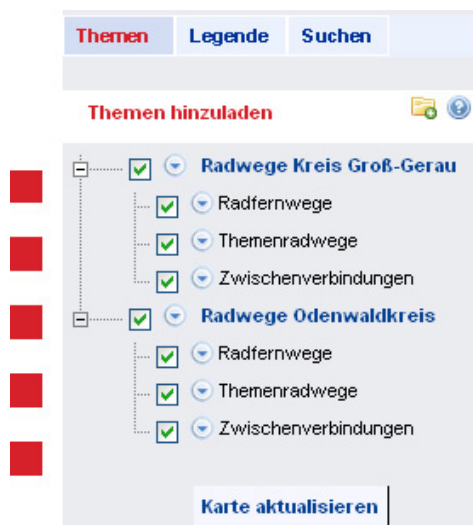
Themen Legende Suchen

Themen hinzuladen

Radwege Kreis Groß-Gerau

Radfernwege

Themenradwege

Zwischenverbindungen

Radwege Odenwaldkreis

Radfernwege

Themenradwege

Zwischenverbindungen

Karte aktualisieren